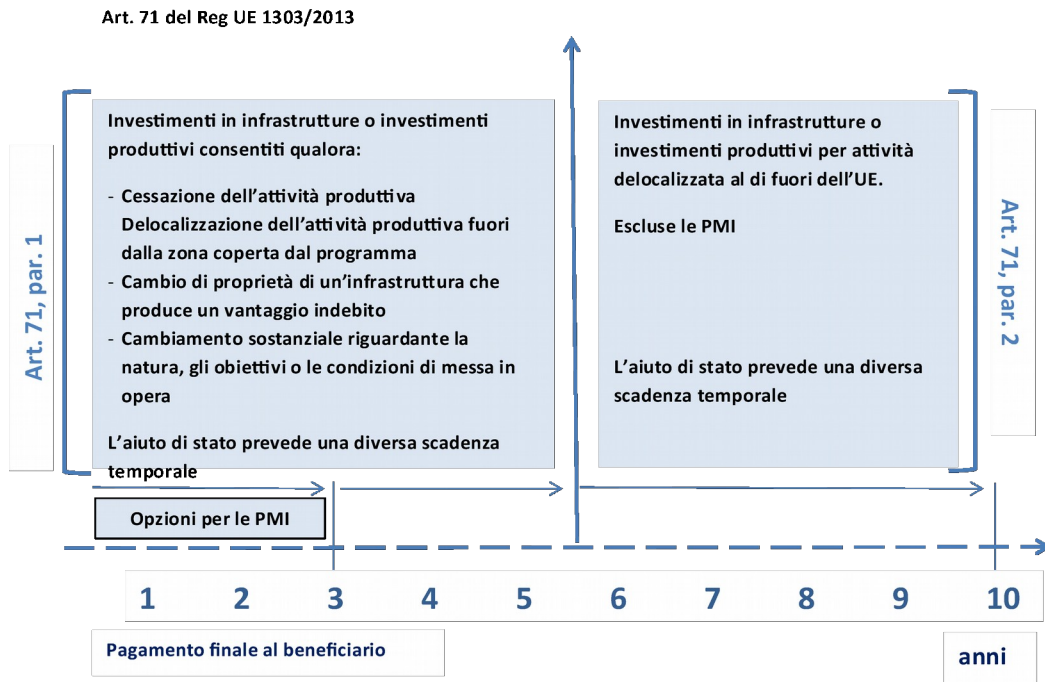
Art. 71 del Reg UE 1303/2013

Art. 71, par. 1

Investimenti in infrastrutture o investimenti produttivi consentiti qualora:

- Cessazione dell'attività produttiva Delocalizzazione dell'attività produttiva fuori dalla zona coperta dal programma
- Cambio di proprietà di un'infrastruttura che produce un vantaggio indebito
- Cambiamento sostanziale riguardante la natura, gli obiettivi o le condizioni di messa in opera

L'aiuto di stato prevede una diversa scadenza temporale

Investimenti in infrastrutture o investimenti produttivi per attività delocalizzata al di fuori dell'UE.

Escluse le PMI

L'aiuto di stato prevede una diversa scadenza temporale

Art. 71, par. 2

Opzioni per le PMI

| 1 | 2 | 3 | 4 | 5 | 6 | 7 | 8 | 9 | 10 |
|---|---|---|---|---|---|---|---|---|---|

Pagamento finale al beneficiario

anni